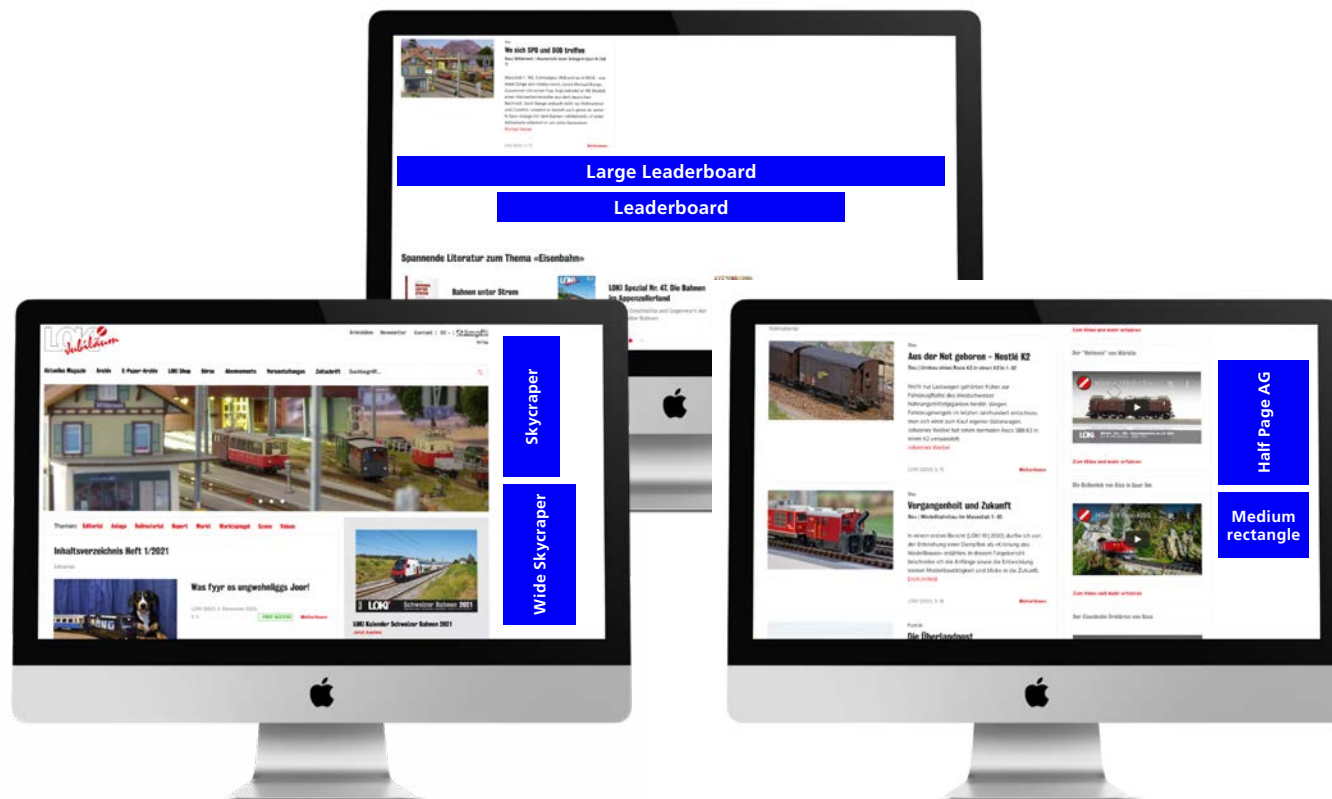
We sich SPB und BOB treffen

Large Leaderboard

Leaderboard

Spannende Literatur zum Thema «Eisenbahn»

Bahnen unter Strom

LOKI Spezial Nr. 47. Die Bahnen im Appenzellerland

LOKI Jubiläum

Anmelden Newsletter Kontakt

Aktuelles Magazin Archiv E-Paper-Archiv LOKI Shop Börse Abonnements Veranstaltungen Zeitschrift Suchbegriff...

Skycraper

Wide Skycraper

Themen: Editorial Anlage Rollmaterial Report Markt Marktspiegel Szene Videos

Inhaltsverzeichnis Heft 1/2021

Was fyyr es ungwehnliggs Joor!

FREE ACCESS

LOKI Kalender Schweizer Bahnen 2021

Aus der Not geboren – Nestlé K2

Vergangenheit und Zukunft

Die Überlandpost

Half Page AG

Medium rectangle